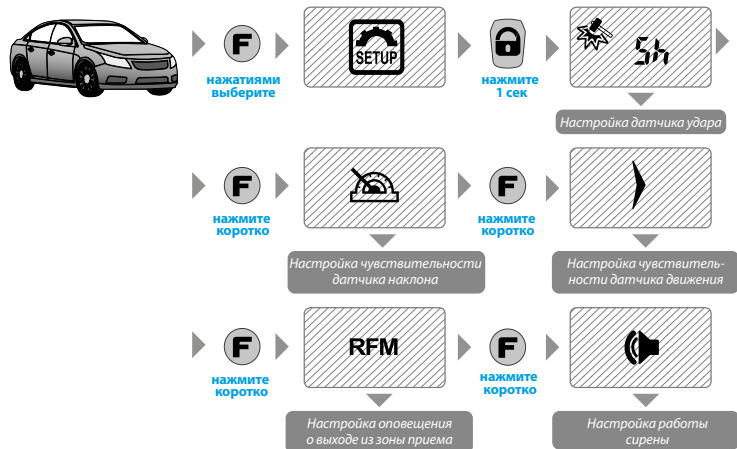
F
нажатиями выберите

SETUP

нажмите 1 сек

Sh

Настройка датчика удара

F
нажмите коротко

Настройка чувствительности датчика наклона

F
нажмите коротко

Настройка чувствительности датчика движения

F
нажмите коротко

RFM

Настройка оповещения о выходе из зоны приема

F
нажмите коротко

Настройка работы сирены